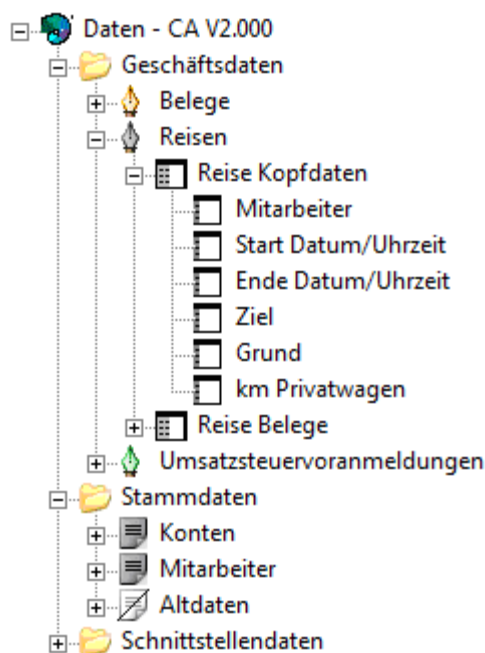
Daten - CA V2.000
Geschäftsdaten
Belege
Reisen
Reise Kopfdaten
Mitarbeiter
Start Datum/Uhrzeit
Ende Datum/Uhrzeit
Ziel
Grund
km Privatwagen
Reise Belege
Umsatzsteuervoranmeldungen
Stammdaten
Konten
Mitarbeiter
Altdaten
Schnittstellendaten